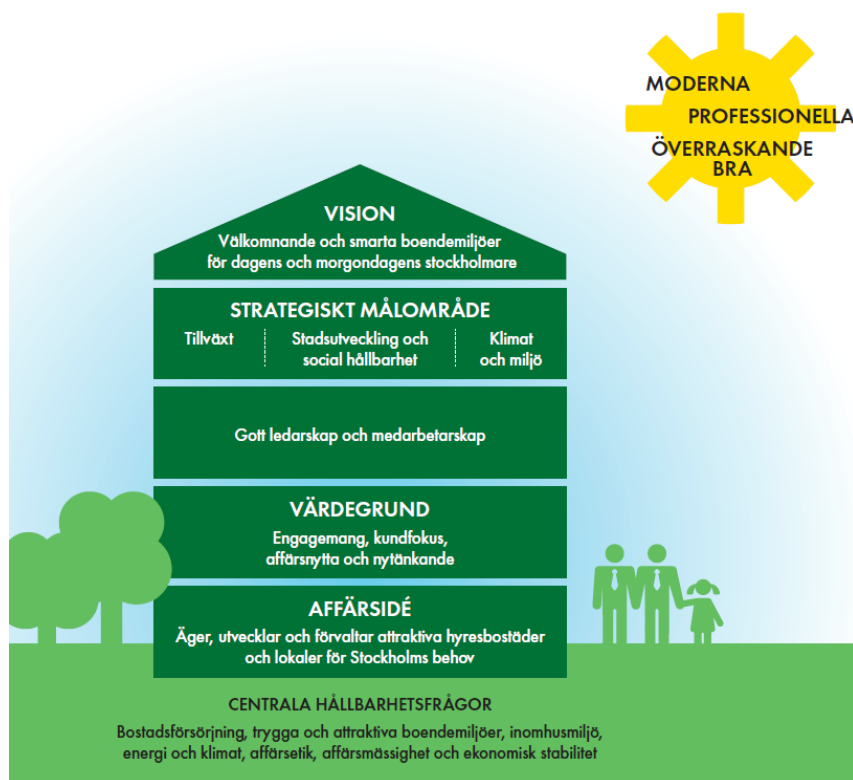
MODERNA
PROFESSIONELLA
ÖVERRASKANDE
BRA

VISION
Välkomnande och smarta boendemiljöer för dagens och morgondagens stockholmare

STRATEGISKT MÅLOMRÅDE
Tillväxt
Stadsutveckling och social hållbarhet
Klimat och miljö

Gott ledarskap och medarbetarskap

VÄRDEGRUND
Engagemang, kundfokus, affärsnytta och nytänkande

AFFÄRSIDÉ
Äger, utvecklar och förvaltar attraktiva hyresbostäder och lokaler för Stockholms behov

CENTRALA HÅLLBARHETSFRÅGOR
Bostadsförsörjning, trygga och attraktiva boendemiljöer, inomhusmiljö, energi och klimat, affärsetik, affärsmässighet och ekonomisk stabilitet